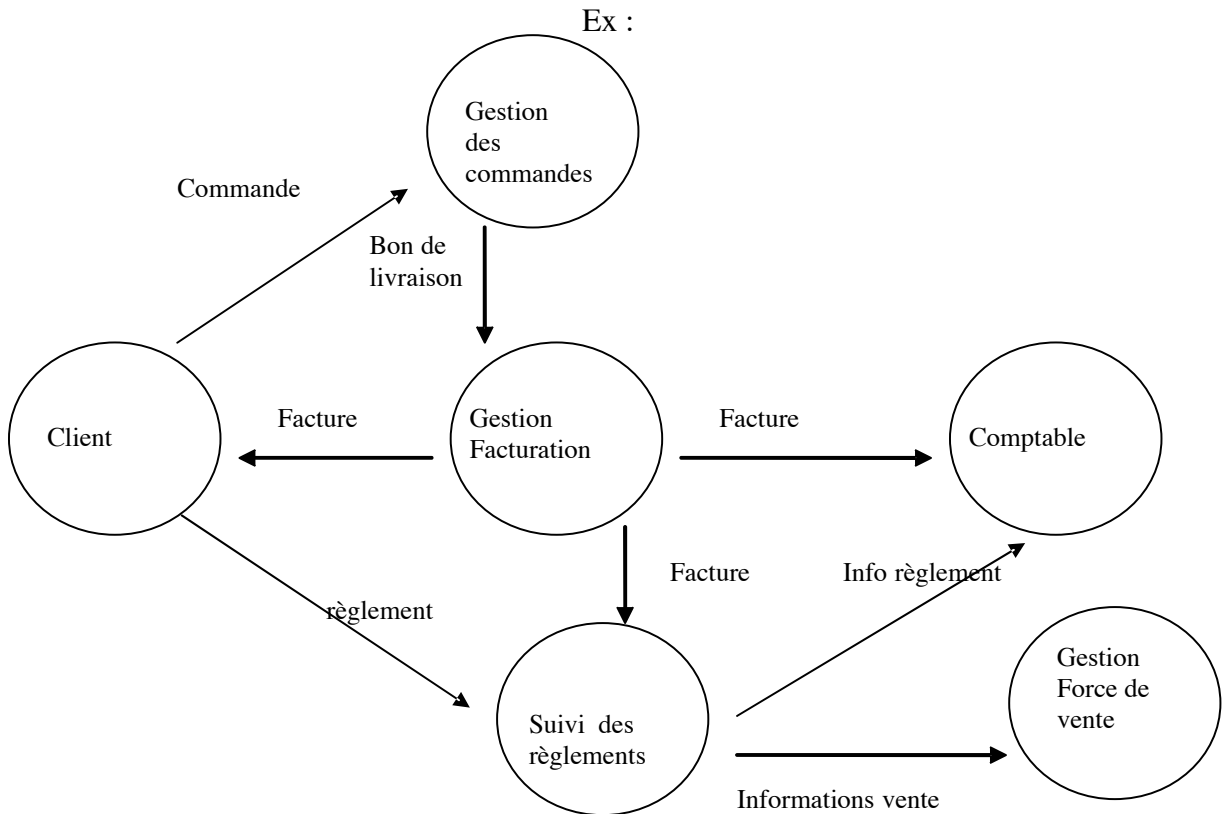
Ex :

Gestion des commandes

Commande

Bon de livraison

Client

Facture

Gestion Facturation

Facture

Comptable

Facture

Info règlement

règlement

Gestion Force de vente

Suivi des règlements

Informations vente